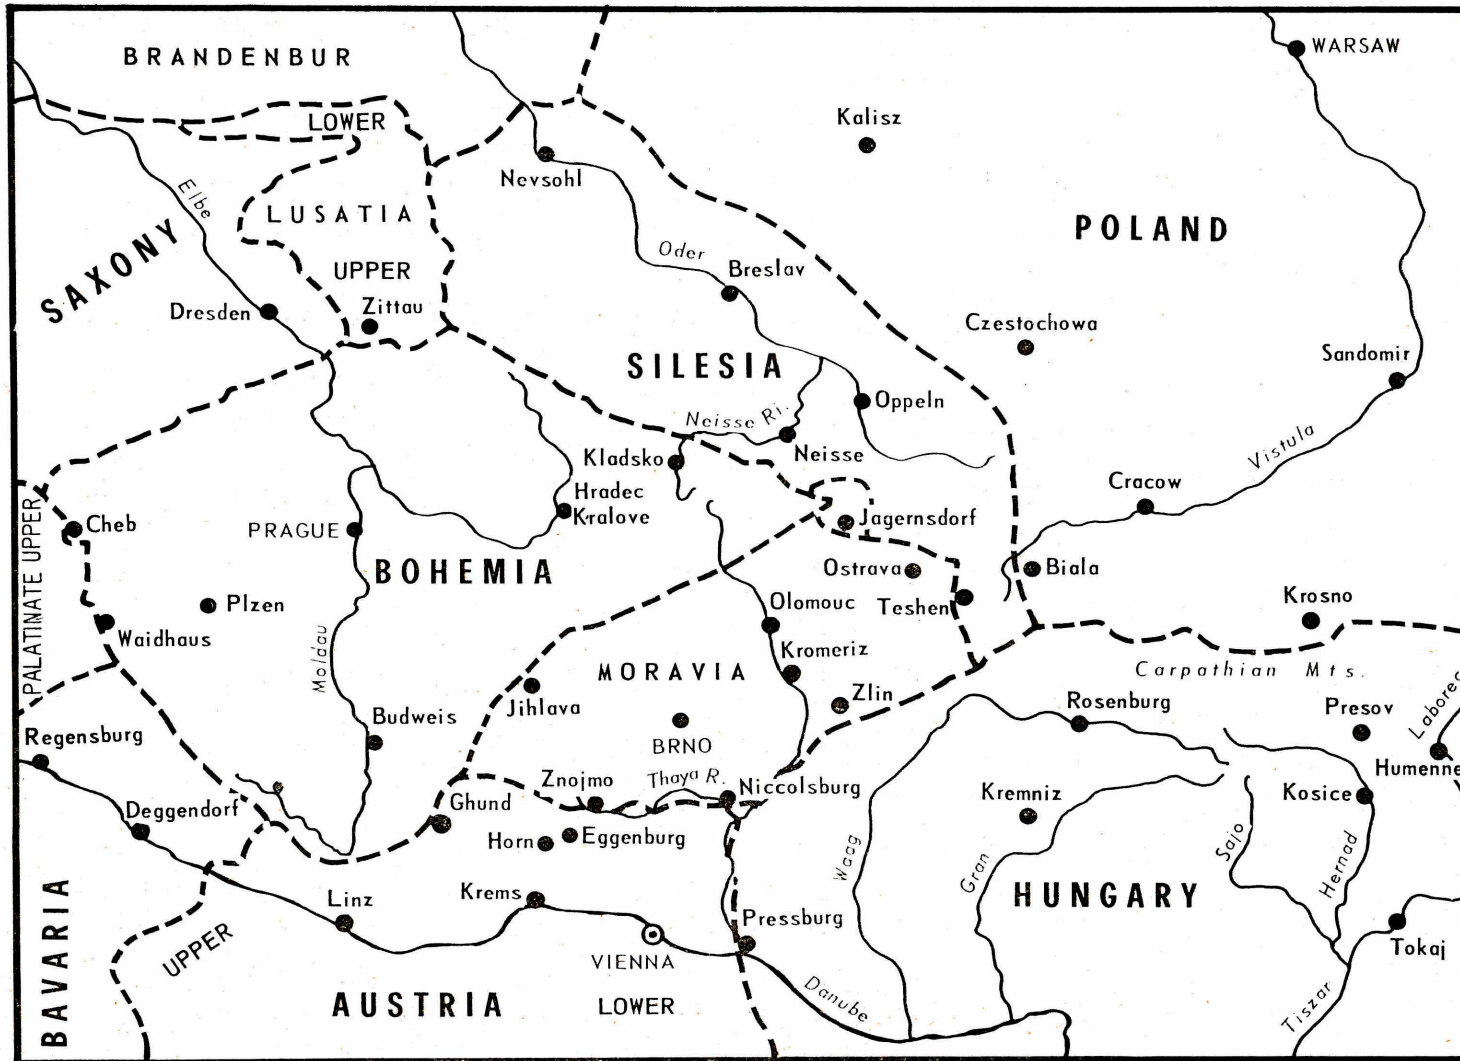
BRANDENBUR

LOWER

LUSATIA

UPPER

Zittau

SAXONY

Elbe

Dresden

Nevsohl

Oder

Breslav

Kalisz

POLAND

WARSAW

Czestochowa

Sandomir

SILESIA

Oppeln

Neisse Ri.

Neisse

Kladsko

Hradec Kralove

Jagernsdorf

Cracow

Vistula

Biala

Ostrava

Teshen

Olomouc

Kromeriz

Krosno

Carpathian Mts.

PALATINATE UPPER

Cheb

PRAGUE

BOHEMIA

Plzen

Waidhaus

Moldau

MORAVIA

Zlin

Rosenburg

Presov

Laborec

Humenne

Regensburg

Budweis

Jihlava

BRNO

Kremniz

Kosice

Deggendorf

Ghund

Znojmo

Thaya R.

Niccolsburg

Horn

Eggenburg

Waag

Gran

Sajo

Hernad

HUNGARY

BAVARIA

UPPER

Linz

Krems

Pressburg

Tokaj

VIENNA

AUSTRIA

LOWER

Danube

Tiszar